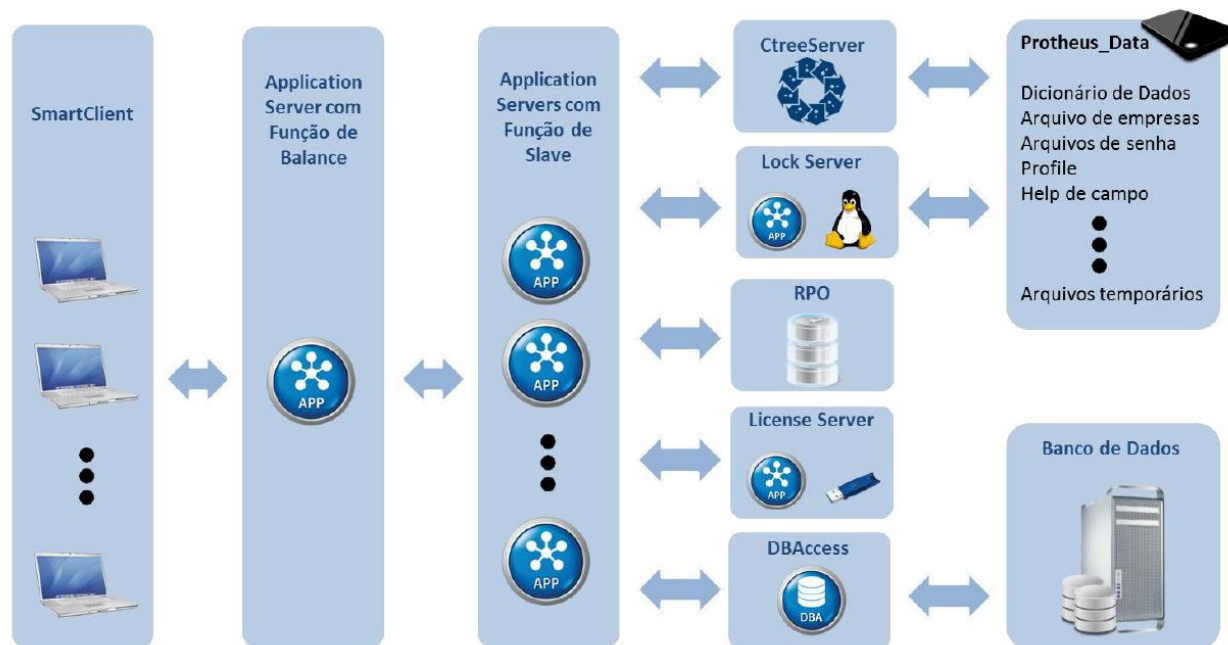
SmartClient

Application Server com Função de Balance

APP

Application Servers com Função de Slave

APP

APP

APP

CtreeServer

Lock Server

APP

RPO

License Server

APP

DBAccess

DBA

Protheus_Data

Dicionário de Dados
Arquivo de empresas
Arquivos de senha
Profile
Help de campo

Arquivos temporários

Banco de Dados